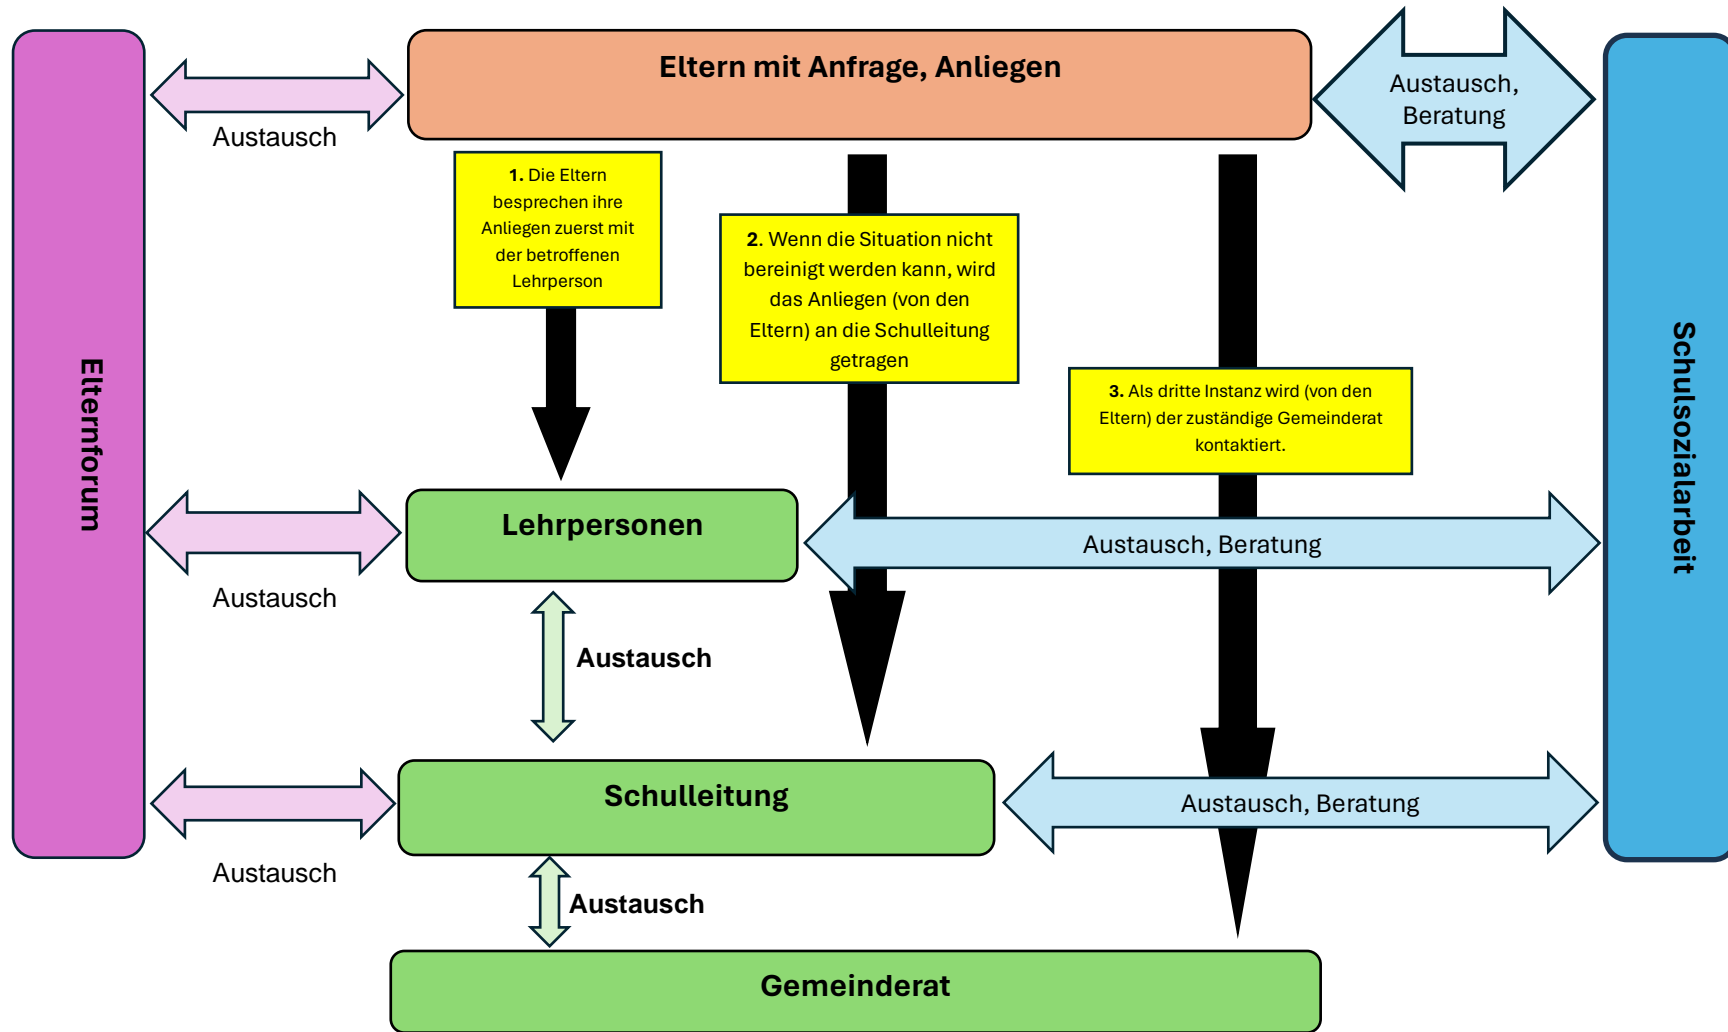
Elternforum

Austausch

Eltern mit Anfrage, Anliegen

Austausch, Beratung

Schulsozialarbeit

**1.** Die Eltern besprechen ihre Anliegen zuerst mit der betroffenen Lehrperson

**2.** Wenn die Situation nicht bereinigt werden kann, wird das Anliegen (von den Eltern) an die Schulleitung getragen

**3.** Als dritte Instanz wird (von den Eltern) der zuständige Gemeinderat kontaktiert.

Lehrpersonen

Austausch

Austausch, Beratung

Austausch

Schulleitung

Austausch

Austausch, Beratung

Austausch

Gemeinderat